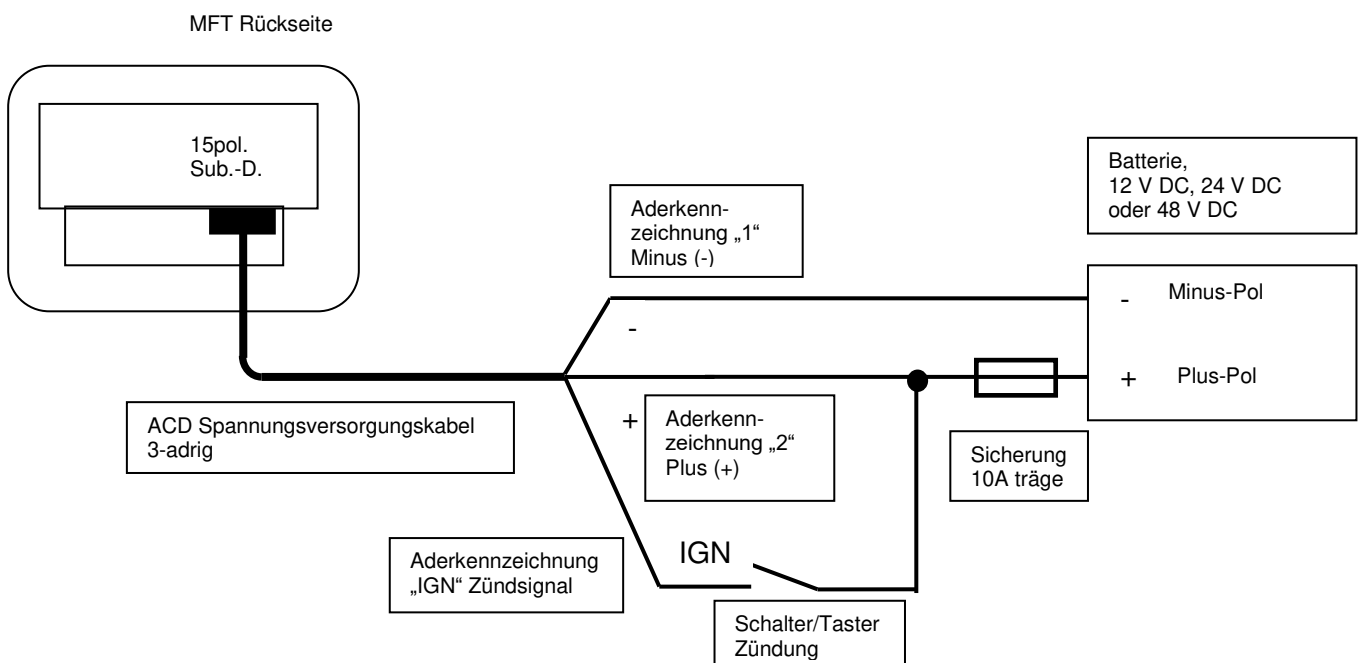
MFT Rückseite

15pol.
Sub.-D.

Batterie,
12 V DC, 24 V DC
oder 48 V DC

Aderkennzeichnung „1“
Minus (-)

-

Minus-Pol

+

Plus-Pol

ACD Spannungsversorgungskabel
3-adrig

+

Aderkennzeichnung „2“
Plus (+)

Sicherung
10A träge

Aderkennzeichnung
„IGN“ Zündsignal

IGN

Schalter/Taster
Zündung